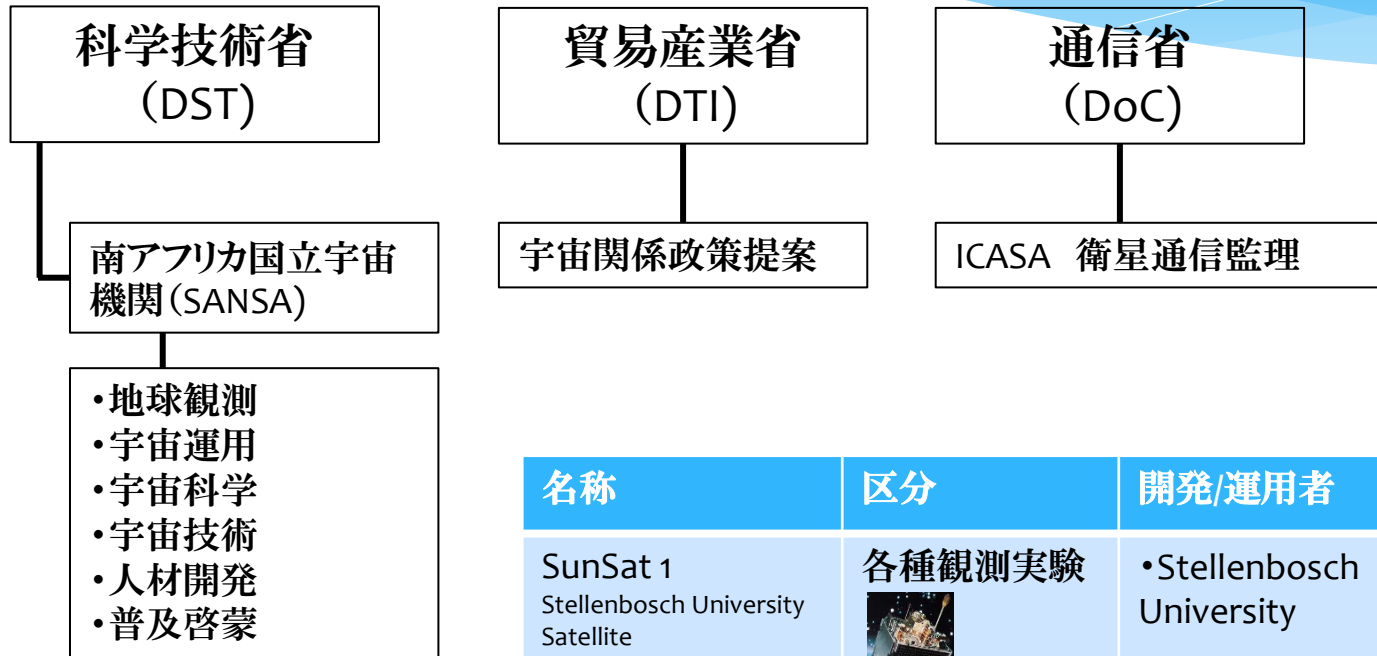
科学技術省
(DST)

貿易産業省
(DTI)

通信省
(DoC)

南アフリカ国立宇宙機関(SANSA)

宇宙関係政策提案

ICASA 衛星通信監理

•地球観測
•宇宙運用
•宇宙科学
•宇宙技術
•人材開発
•普及啓蒙

| 名称 | 区分 | 開発/運用者 |
|---|---|---|
| SunSat 1 Stellenbosch University Satellite | 各種観測実験 | •Stellenbosch University |